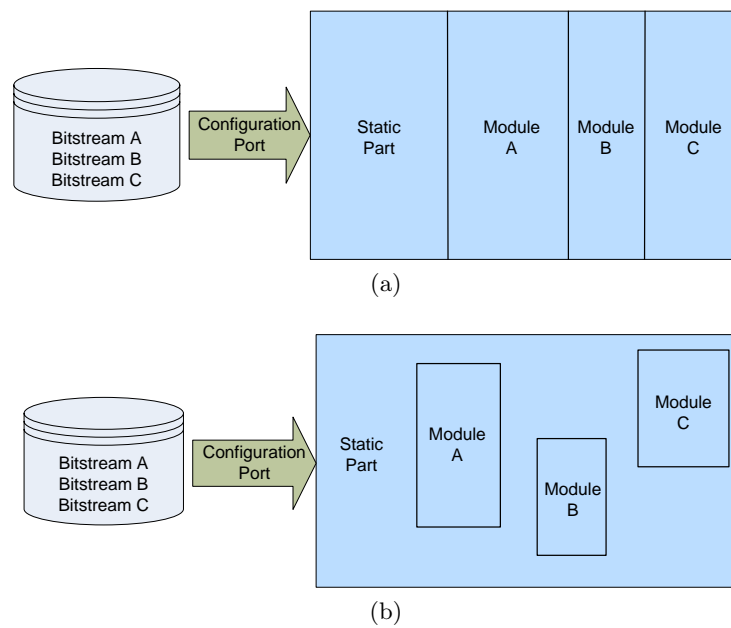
Bitstream A
Bitstream B
Bitstream C

Configuration Port

Static Part

Module A

Module B

Module C

(a)

Bitstream A
Bitstream B
Bitstream C

Configuration Port

Static Part

Module A

Module C

Module B

(b)